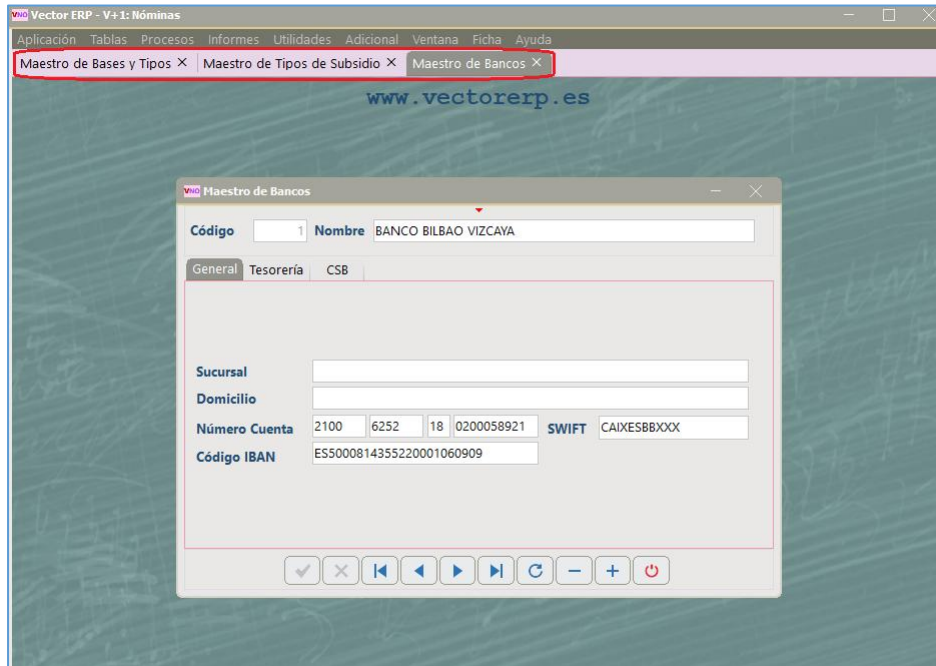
Vector ERP - V+1: Nóminas

Aplicación Tablas Procesos Informes Utilidades Adicional Ventana Ficha Ayuda

Maestro de Bases y Tipos × | Maestro de Tipos de Subsidio × | Maestro de Bancos ×

www.vectorerp.es

Maestro de Bancos

Código 1 Nombre BANCO BILBAO VIZCAYA

General | Tesorería | CSB

Sucursal

Domicilio

Número Cuenta 2100 6252 18 0200058921 SWIFT CAIXESBBXXX

Código IBAN ES5000814355220001060909